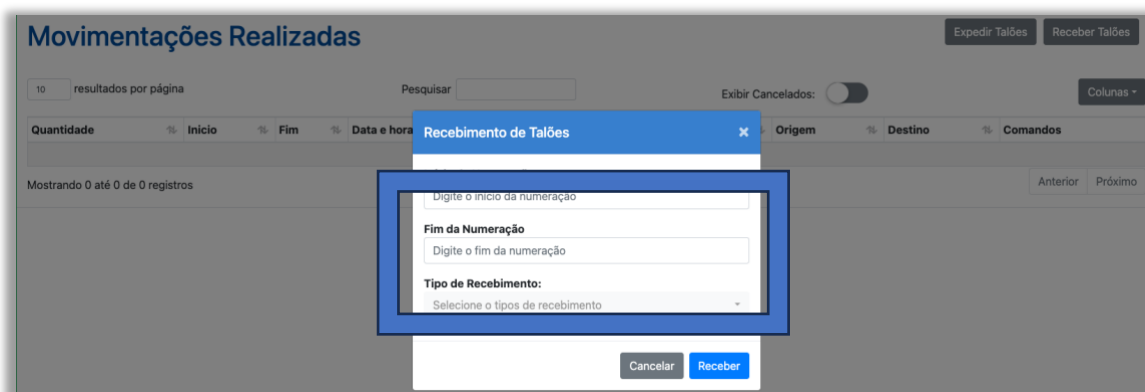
Movimentações Realizadas

Expedir Talões Receber Talões

10 resultados por página

Pesquisar

Exibir Cancelados:

Colunas

| Quantidade | Inicio | Fim | Data e hora | Origem | Destino | Comandos |
|---|---|---|---|---|---|---|

Mostrando 0 até 0 de 0 registros

Anterior Próximo

Recebimento de Talões ×

Digite o início da numeração

Fim da Numeração

Digite o fim da numeração

Tipo de Recebimento:

Selecione o tipos de recebimento

Cancelar Receber